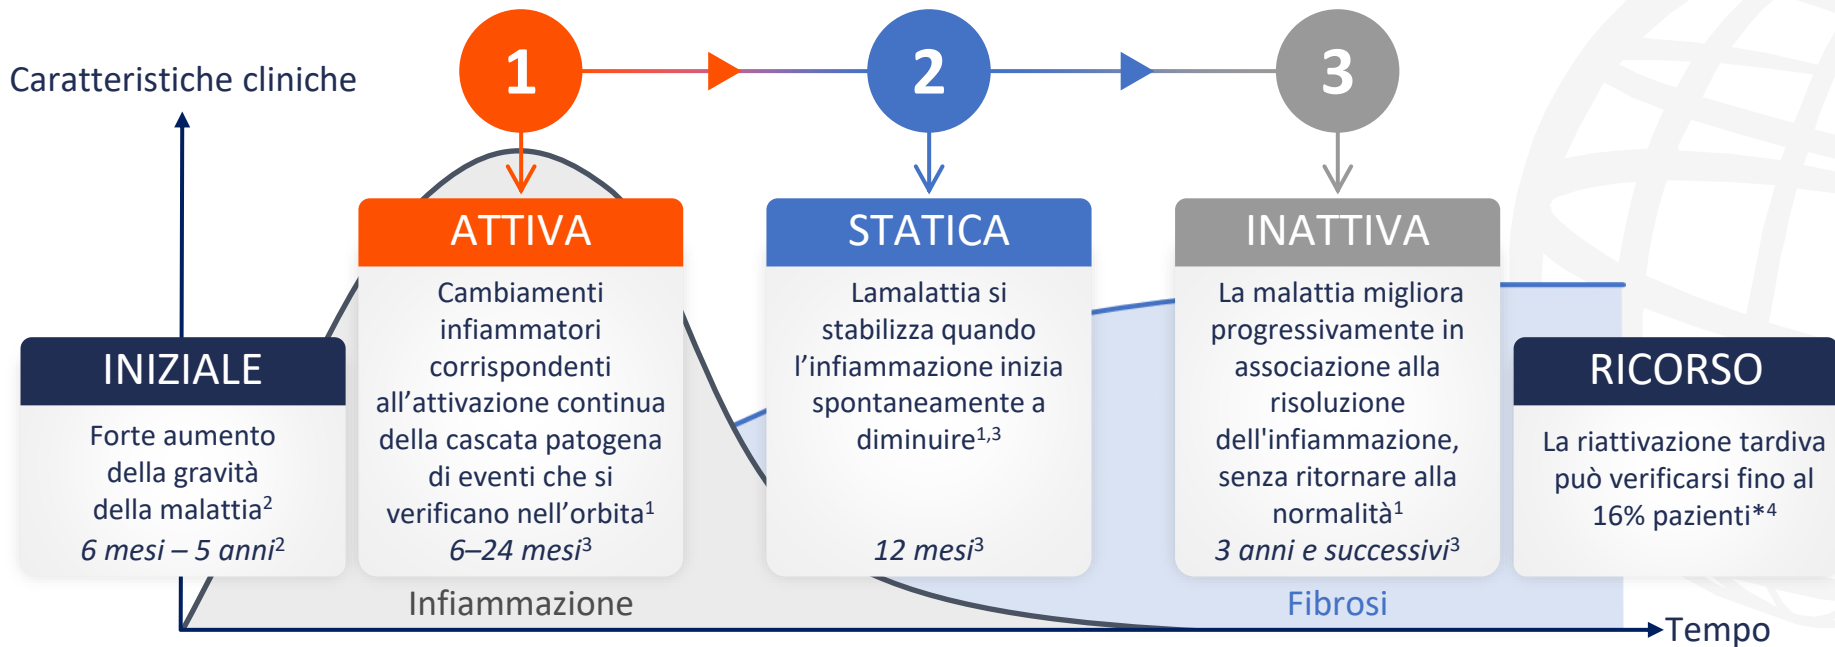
Caratteristiche cliniche

1

2

3

INIZIALE

Forte aumento della gravità della malattia$^2$

*6 mesi – 5 anni*$^2$

ATTIVA

Cambiamenti infiammatori corrispondenti all’attivazione continua della cascata patogena di eventi che si verificano nell’orbita$^1$

*6–24 mesi*$^3$

STATICA

Lamalattia si stabilizza quando l’infiammazione inizia spontaneamente a diminuire$^{1,3}$

*12 mesi*$^3$

INATTIVA

La malattia migliora progressivamente in associazione alla risoluzione dell'infiammazione, senza ritornare alla normalità$^1$

*3 anni e successivi*$^3$

RICORSO

La riattivazione tardiva può verificarsi fino al 16% pazienti*$^4$

Infiammazione

Fibrosi

Tempo